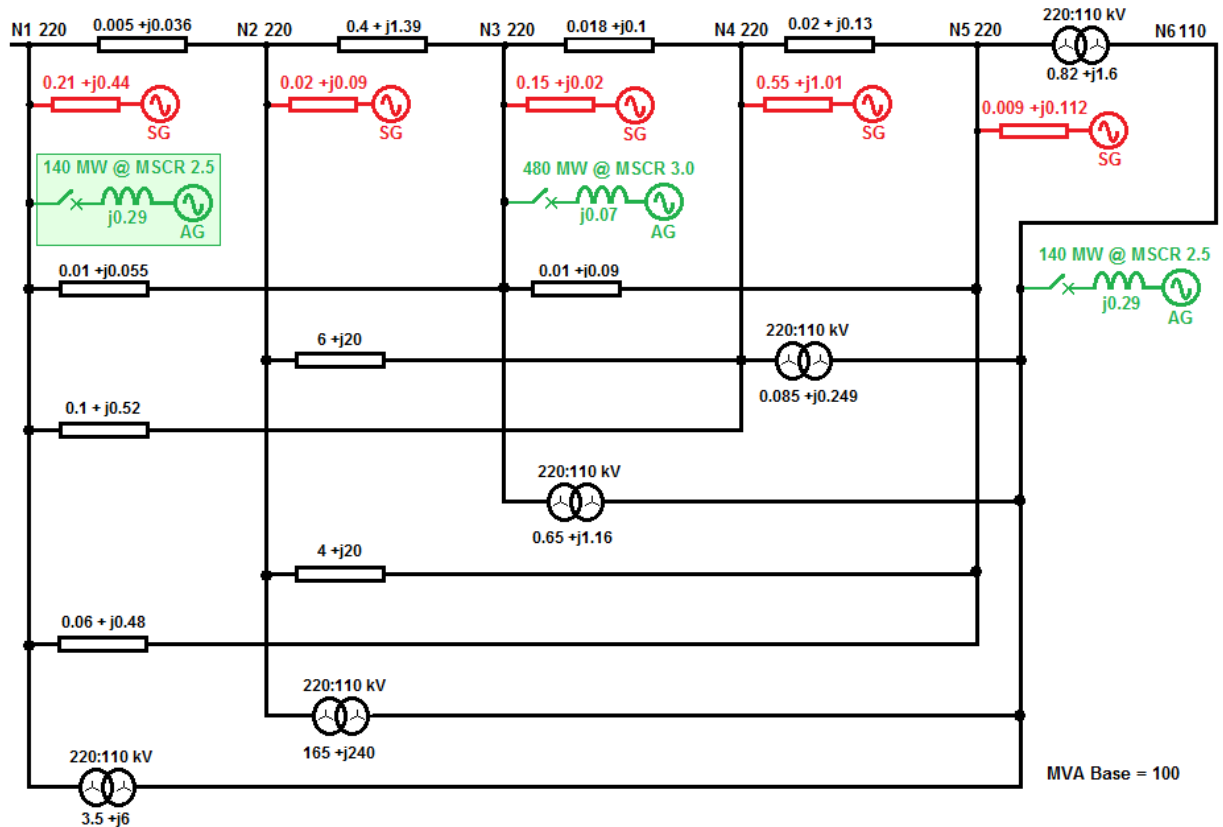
N1 220
0.005 +j0.036
N2 220
0.4 + j1.39
N3 220
0.018 +j0.1
N4 220
0.02 + j0.13
N5 220
220:110 kV
0.82 +j1.6
N6 110

0.21 +j0.44
SG
0.02 +j0.09
SG
0.15 +j0.02
SG
0.55 +j1.01
SG
0.009 +j0.112
SG

140 MW @ MSCR 2.5
j0.29
AG
480 MW @ MSCR 3.0
j0.07
AG
140 MW @ MSCR 2.5
j0.29
AG

0.01 +j0.055
0.01 +j0.09
6 +j20
220:110 kV
0.085 +j0.249
0.1 + j0.52
220:110 kV
0.65 +j1.16
4 +j20
0.06 + j0.48
220:110 kV
165 +j240
220:110 kV
3.5 +j6
MVA Base = 100